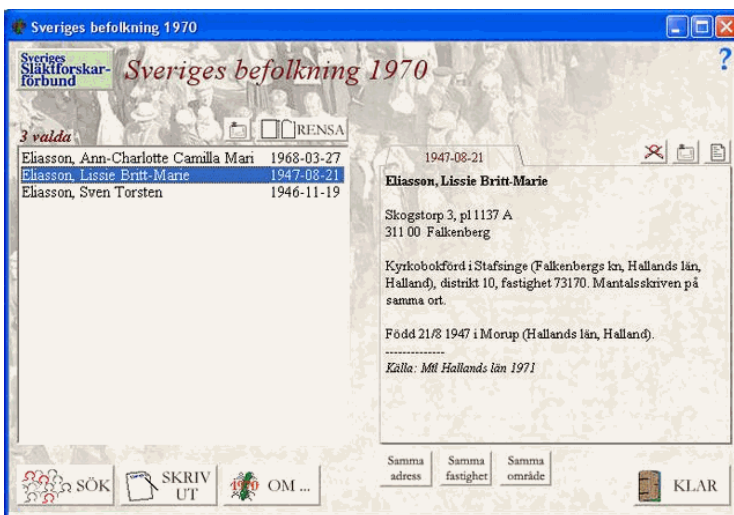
Sveriges befolkning 1970

Sveriges Släktforskarförbund

Sveriges befolkning 1970

?

3 valda

RENSA

| | |
|---|---|
| Eliasson, Ann-Charlotte Camilla Mari | 1968-03-27 |
| Eliasson, Lissie Britt-Marie | 1947-08-21 |
| Eliasson, Sven Torsten | 1946-11-19 |

1947-08-21

**Eliasson, Lissie Britt-Marie**

Skogstorp 3, pl 1137 A
311 00 Falkenberg

Kyrkobokförd i Stafsinge (Falkenbergs kn, Hallands län, Halland), distrikt 10, fastighet 73170. Mantalsskriven på samma ort.

Född 21/8 1947 i Morup (Hallands län, Halland).

--------------

*Källa: Mtl Hallands län 1971*

SÖK

SKRIV UT

OM ...

Samma adress

Samma fastighet

Samma område

KLAR